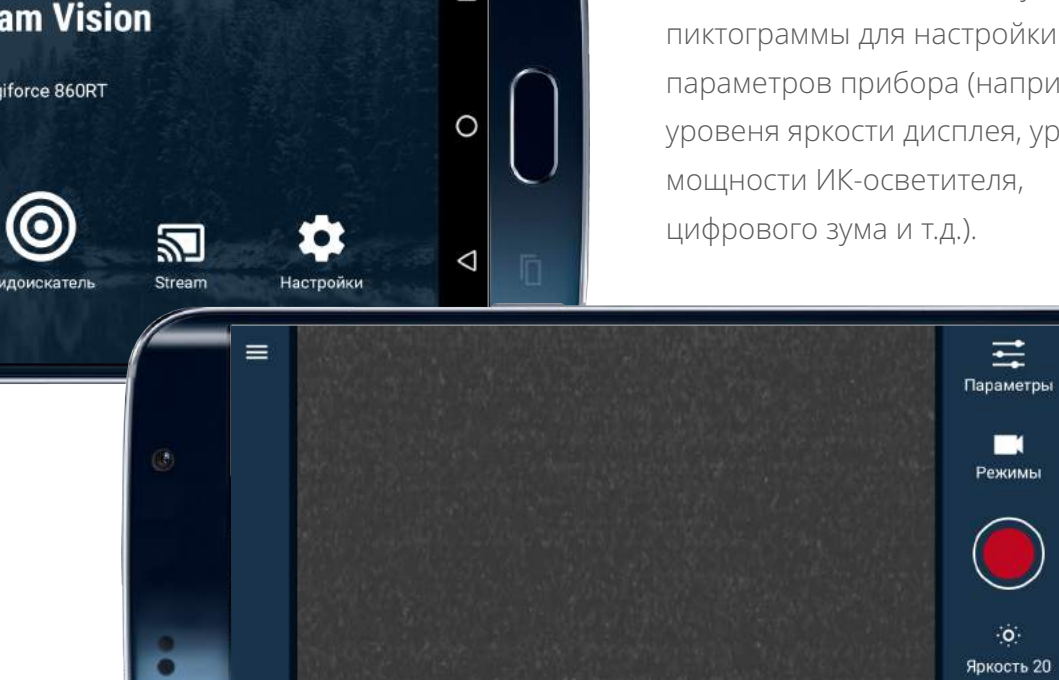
am Vision

giforce 860RT

идоискатель

Stream

Настройки

пиктограммы для настройки параметров прибора (напри уровеня яркости дисплея, ур мощности ИК-осветителя, цифрового зума и т.д.).

Параметры

Режимы

Яркость 20